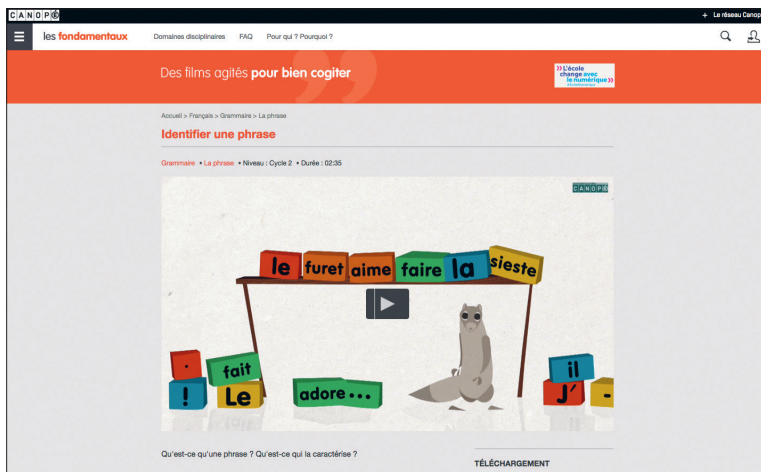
CANOPÉ

+ Le réseau Canopé

les fondamentaux

Domaines disciplinaires FAQ Pour qui ? Pourquoi ?

Des films agités pour bien cogiter

»L'école change avec le numérique»

Accueil > Français > Grammaire > La phrase

Identifier une phrase

Grammaire • La phrase • Niveau : Cycle 2 • Durée : 02:35

CANOPÉ

le furet aime faire la sieste

. fait ! Le adore... il J' -

Qu'est-ce qu'une phrase ? Qu'est-ce qui la caractérise ?

TÉLÉCHARGEMENT